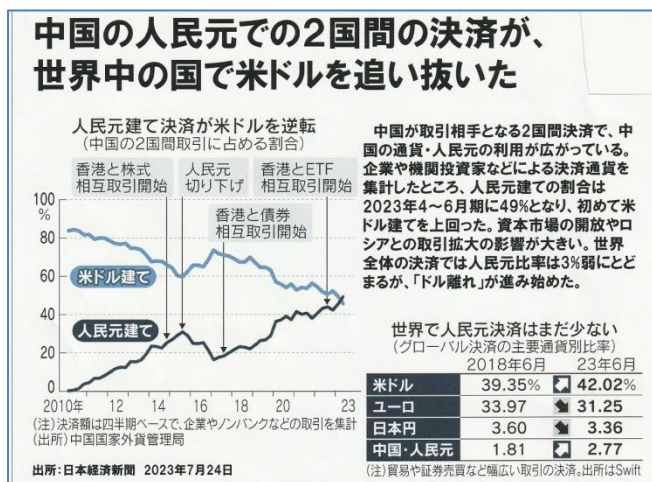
中国の人民元での2国間の決済が、世界中の国で米ドルを追い抜いた

人民元建て決済が米ドルを逆転
(中国の2国間取引に占める割合)

香港と株式相互取引開始
人民元切り下げ
香港とETF相互取引開始
香港と債券相互取引開始

100 %
80
60
40
20
0

米ドル建て
人民元建て

2010年 12 14 16 18 20 23

(注)決済額は四半期ベースで、企業やノンバンクなどの取引を集計
(出所)中国国家外貨管理局

中国が取引相手となる2国間決済で、中国の通貨・人民元の利用が広がっている。企業や機関投資家などによる決済通貨を集計したところ、人民元建ての割合は2023年4〜6月期に49%となり、初めて米ドル建てを上回った。資本市場の開放やロシアとの取引拡大の影響が大きい。世界全体の決済では人民元比率は3%弱にとどまるが、「ドル離れ」が進み始めた。

世界で人民元決済はまだ少ない
(グローバル決済の主要通貨別比率)

| | 2018年6月 | 23年6月 |
|---|---|---|
| 米ドル | 39.35% | 42.02% |
| ユーロ | 33.97 | 31.25 |
| 日本円 | 3.60 | 3.36 |
| 中国・人民元 | 1.81 | 2.77 |

(注)貿易や証券売買など幅広い取引の決済。出所はSwift

出所：日本経済新聞 2023年7月24日